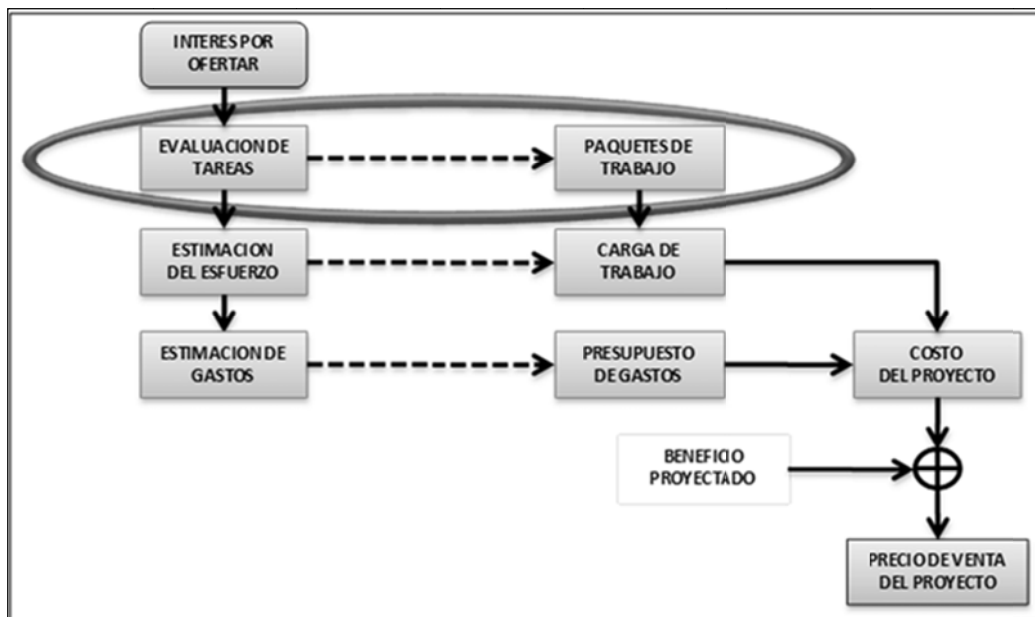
INTERES POR OFERTAR

EVALUACION DE TAREAS

PAQUETES DE TRABAJO

ESTIMACION DEL ESFUERZO

CARGA DE TRABAJO

ESTIMACION DE GASTOS

PRESUPUESTO DE GASTOS

COSTO DEL PROYECTO

BENEFICIO PROYECTADO

$\oplus$

PRECIO DE VENTA DEL PROYECTO